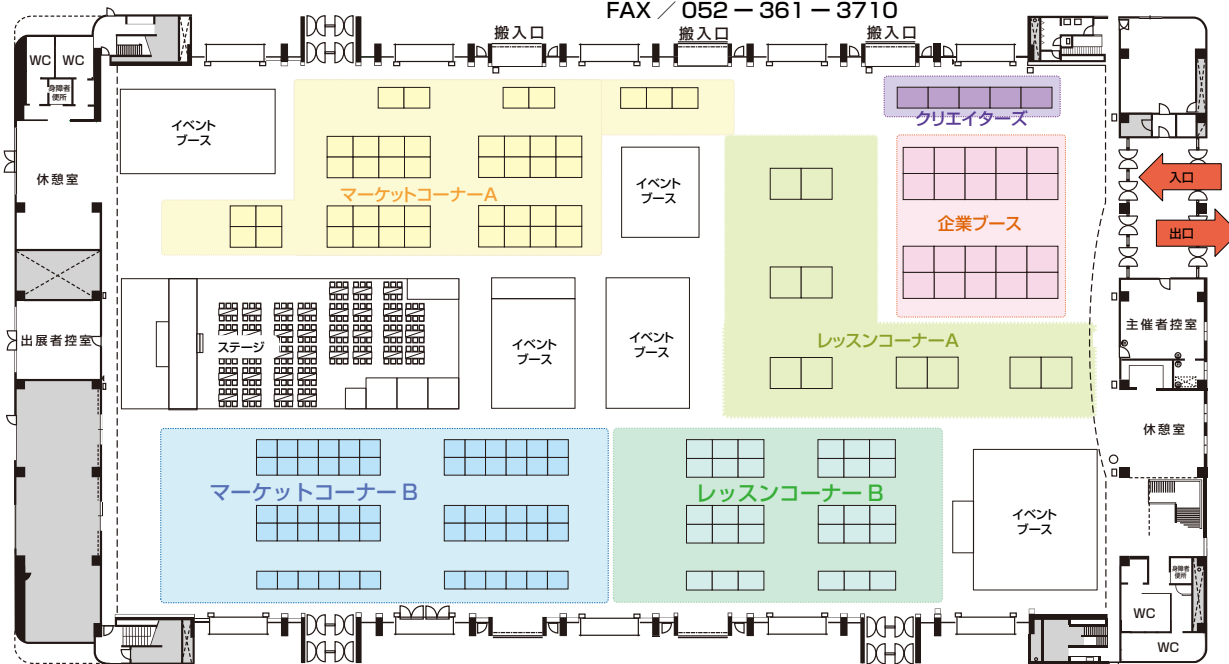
FAX ／ 052 － 361 － 3710

搬入口　搬入口　搬入口

WC　WC
身障者便所

休憩室

出展者控室

イベントブース

マーケットコーナーA

イベントブース

クリエイターズ

企業ブース

入口

出口

ステージ

イベントブース

イベントブース

レッスンコーナーA

主催者控室

休憩室

マーケットコーナー B

レッスンコーナー B

イベントブース

身障者便所

WC

WC